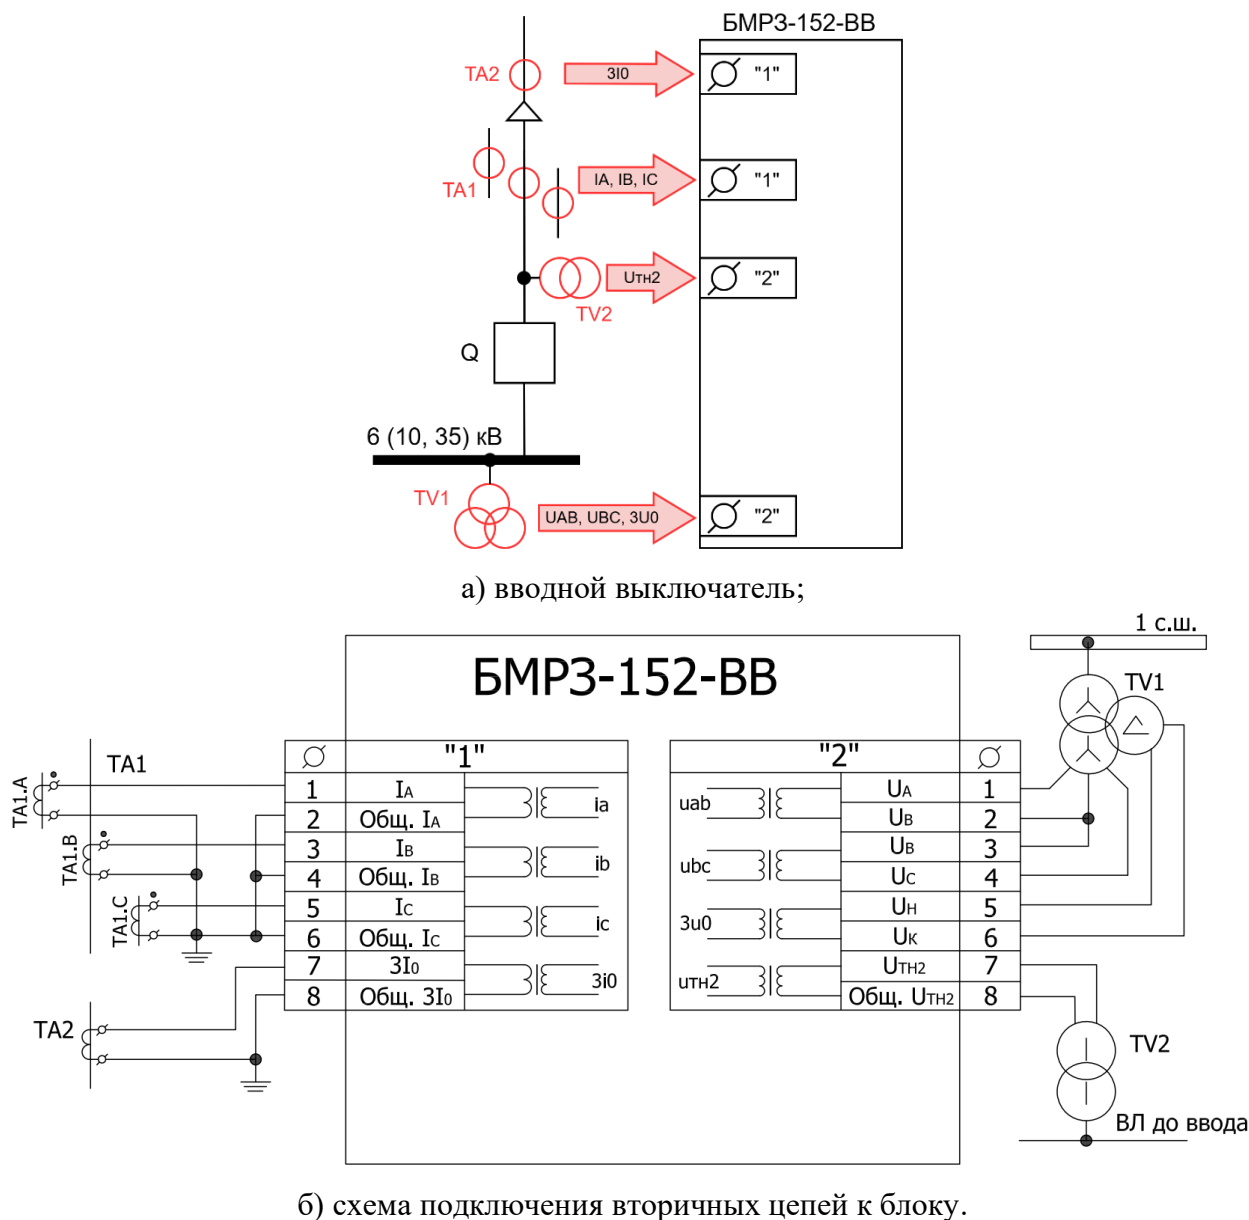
БМРЗ-152-ВВ

TA2
3I0
"1"

TA1
IA, IB, IC
"1"

UТН2
"2"
TV2

Q

6 (10, 35) кВ

TV1
UAB, UBC, 3U0
"2"

а) вводной выключатель;

БМРЗ-152-ВВ

1 с.ш.

TV1

TA1

TA1.A
TA1.B
TA1.C

"1"

| | | |
|---|---|---|
| 1 | $I_A$ | ia |
| 2 | Общ. $I_A$ | |
| 3 | $I_B$ | ib |
| 4 | Общ. $I_B$ | |
| 5 | $I_C$ | ic |
| 6 | Общ. $I_C$ | |
| 7 | $3I_0$ | 3i0 |
| 8 | Общ. $3I_0$ | |

"2"

| | | |
|---|---|---|
| uab | $U_A$ | 1 |
| | $U_B$ | 2 |
| ubc | $U_B$ | 3 |
| | $U_C$ | 4 |
| 3u0 | $U_H$ | 5 |
| | $U_K$ | 6 |
| uтн2 | $U_{ТН2}$ | 7 |
| | Общ. $U_{ТН2}$ | 8 |

TA2

TV2

ВЛ до ввода

б) схема подключения вторичных цепей к блоку.